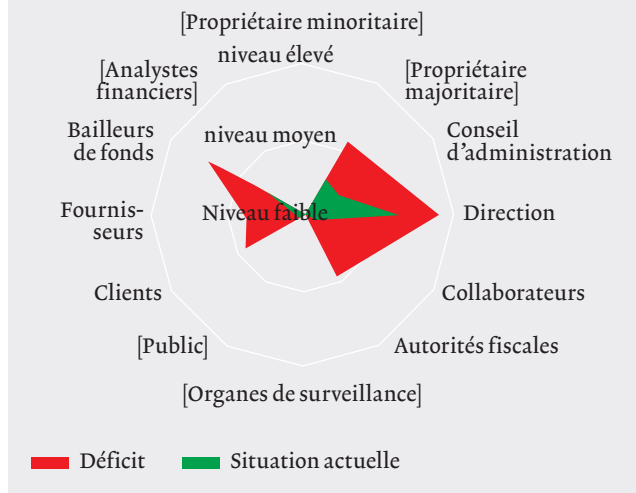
[Propriétaire minoritaire]

niveau élevé

[Propriétaire majoritaire]

[Analystes financiers]

Conseil d'administration

Bailleurs de fonds

niveau moyen

Fournisseurs

Niveau faible

Direction

Clients

Collaborateurs

[Public]

Autorités fiscales

[Organes de surveillance]

Déficit

Situation actuelle